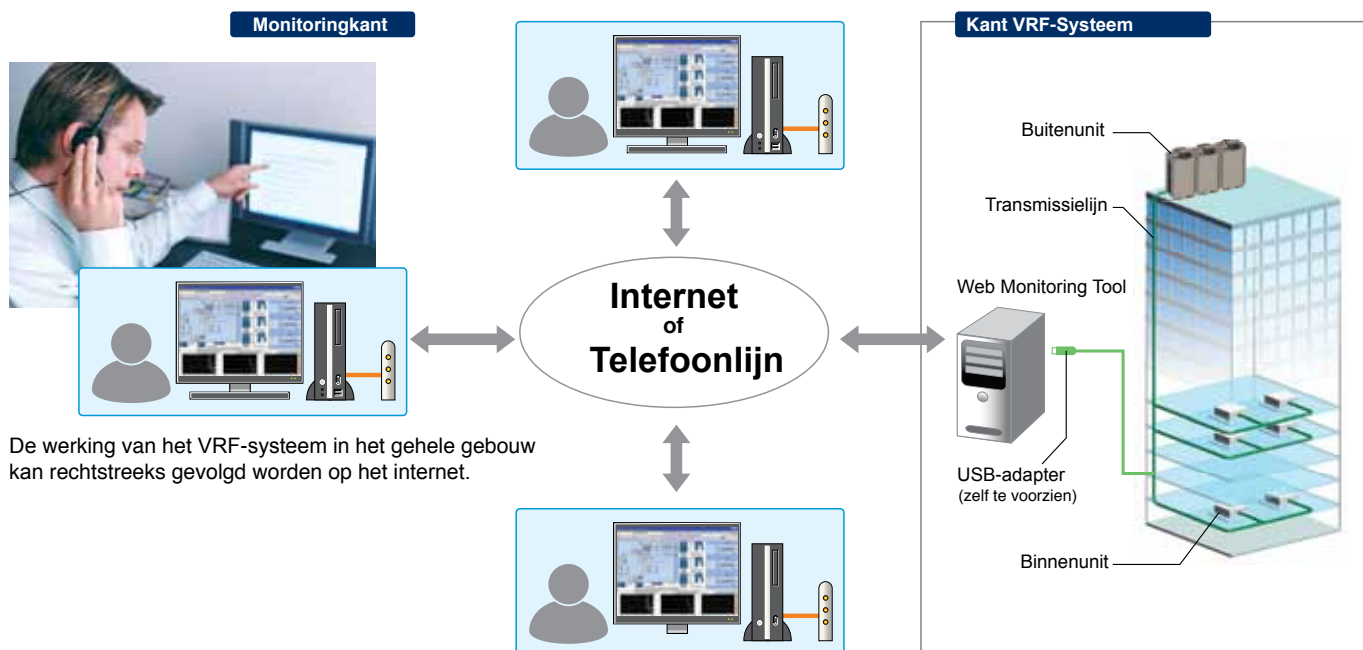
Monitoringkant

Kant VRF-Systeem

Internet
of
Telefoonlijn

Buitenunit

Transmissielijn

Web Monitoring Tool

USB-adapter
(zelf te voorzien)

Binnenunit

De werking van het VRF-systeem in het gehele gebouw kan rechtstreeks gevolgd worden op het internet.